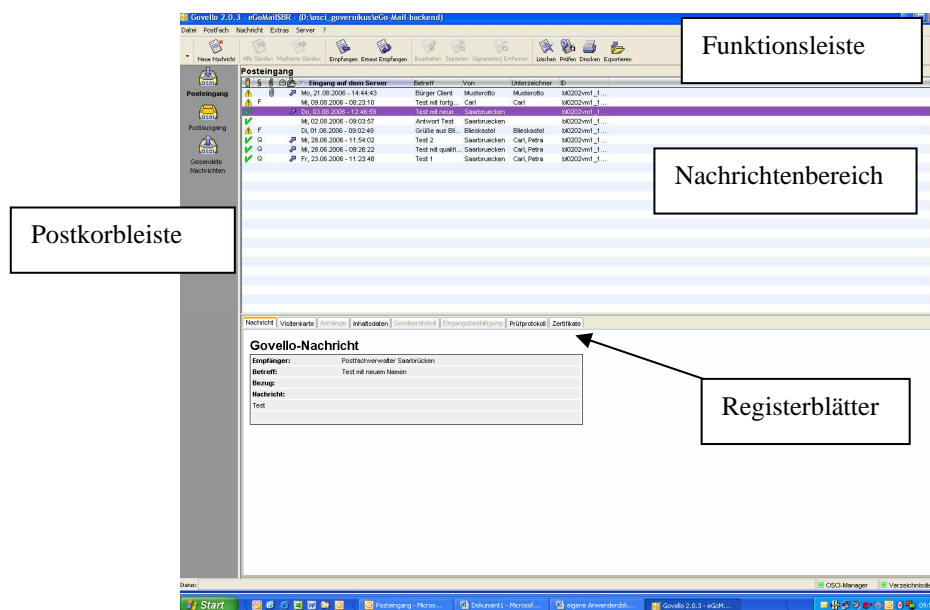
Govello 2.0.3 - eGoMailSBR - (D:\osci_governikus\eGo-Mail-backend)

Datei Postfach Nachricht Extras Server ?

Neue Nachricht Alle Senden Markierte Senden Empfangen Erneut Empfangen Bearbeiten Signieren Signatur(en) Entfernen Löschen Prüfen Drucken Exportieren

Funktionsleiste

Posteingang

Posteingang Postausgang Gesendete Nachrichten

| | § | | | Eingang auf dem Server | Betreff | Von | Unterzeichner | ID |
|---|---|---|---|---|---|---|---|---|
| | | | | Mo, 21.08.2006 - 14:44:43 | Bürger Client | Musterotto | Musterotto | bl0202vm1_1... |
| | F | | | Mi, 09.08.2006 - 08:23:10 | Test mit fortg... | Carl | Carl | bl0202vm1_1... |
| | | | | Do, 03.08.2006 - 12:46:59 | Test mit neue... | Saarbruecken | | bl0202vm1_1... |
| | | | | Mi, 02.08.2006 - 09:03:57 | Antwort Test | Saarbruecken | | bl0202vm1_1... |
| | F | | | Di, 01.08.2006 - 09:02:49 | Grüße aus Bli... | Blieskastel | Blieskastel | bl0202vm1_1... |
| | Q | | | Mi, 28.06.2006 - 11:54:02 | Test 2 | Saarbruecken | Carl, Petra | bl0202vm1_1... |
| | Q | | | Mi, 28.06.2006 - 09:26:22 | Test mit qualifi... | Saarbruecken | Carl, Petra | bl0202vm1_1... |
| | Q | | | Fr, 23.06.2006 - 11:23:48 | Test 1 | Saarbruecken | Carl, Petra | bl0202vm1_1... |

Nachrichtenbereich

Postkorbleiste

Nachricht Visitenkarte Anhänge Inhaltsdaten Sendeprotokoll Eingangsbestätigung Prüfprotokoll Zertifikate

Govello-Nachricht

| | |
|---|---|
| Empfänger: | Postfachverwalter Saarbrücken |
| Betreff: | Test mit neuem Namen |
| Bezug: | |
| Nachricht: | |
| Test | |

Registerblätter

Status:

OSCI-Manager Verzeichnisdie

Start Posteingang - Micros... Dokument1 - Microsof... eigene Anwenderdok... Govello 2.0.3 - eGoM... 09: